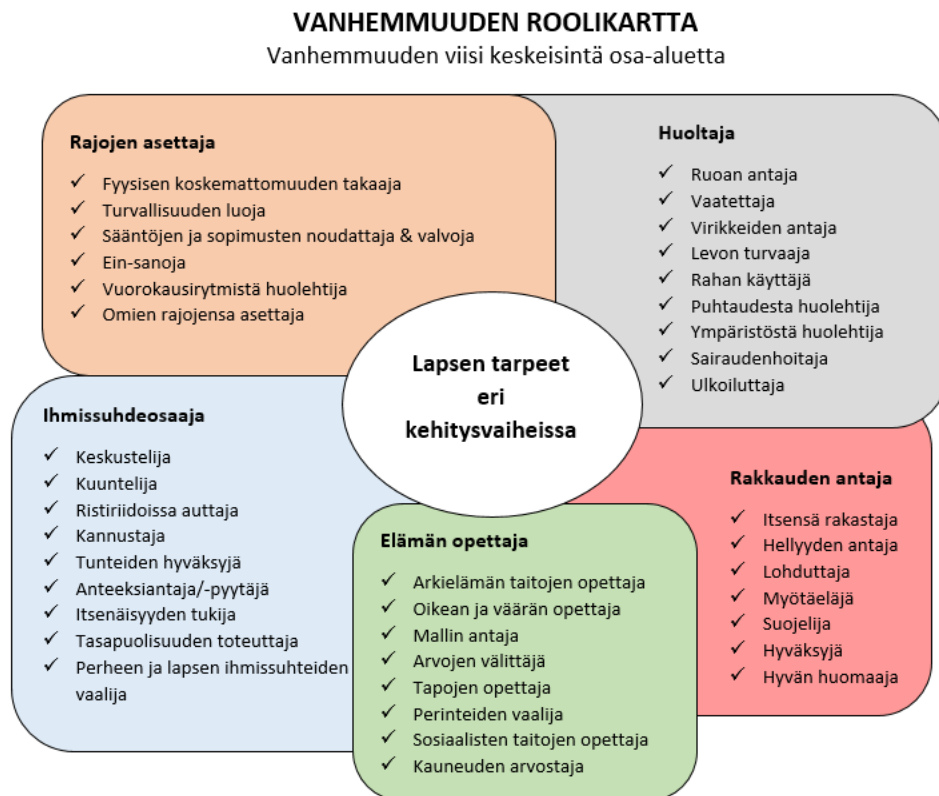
VANHEMMUUDEN ROOLIKARTTA
Vanhemmuuden viisi keskeisintä osa-aluetta

Rajojen asettaja
✓ Fyysisen koskemattomuuden takaaja
✓ Turvallisuuden luoja
✓ Sääntöjen ja sopimusten noudattaja & valvoja
✓ Ein-sanoja
✓ Vuorokausirytmistä huolehtija
✓ Omien rajojensa asettaja

Huoltaja
✓ Ruoan antaja
✓ Vaatettaja
✓ Virikkeiden antaja
✓ Levon turvaaja
✓ Rahan käyttäjä
✓ Puhtaudesta huolehtija
✓ Ympäristöstä huolehtija
✓ Sairaudenhoitaja
✓ Ulkoiluttaja

Lapsen tarpeet eri kehitysvaiheissa

Ihmissuhdeosaaja
✓ Keskustelija
✓ Kuuntelija
✓ Ristiriidoissa auttaja
✓ Kannustaja
✓ Tunteiden hyväksyjä
✓ Anteeksiantaja/-pyytäjä
✓ Itsenäisyyden tukija
✓ Tasapuolisuuden toteuttaja
✓ Perheen ja lapsen ihmissuhteiden vaalija

Rakkauden antaja
✓ Itsensä rakastaja
✓ Hellyyden antaja
✓ Lohduttaja
✓ Myötäeläjä
✓ Suojelija
✓ Hyväksyjä
✓ Hyvän huomaaja

Elämän opettaja
✓ Arkielämän taitojen opettaja
✓ Oikean ja väärän opettaja
✓ Mallin antaja
✓ Arvojen välittäjä
✓ Tapojen opettaja
✓ Perinteiden vaalija
✓ Sosiaalisten taitojen opettaja
✓ Kauneuden arvostaja